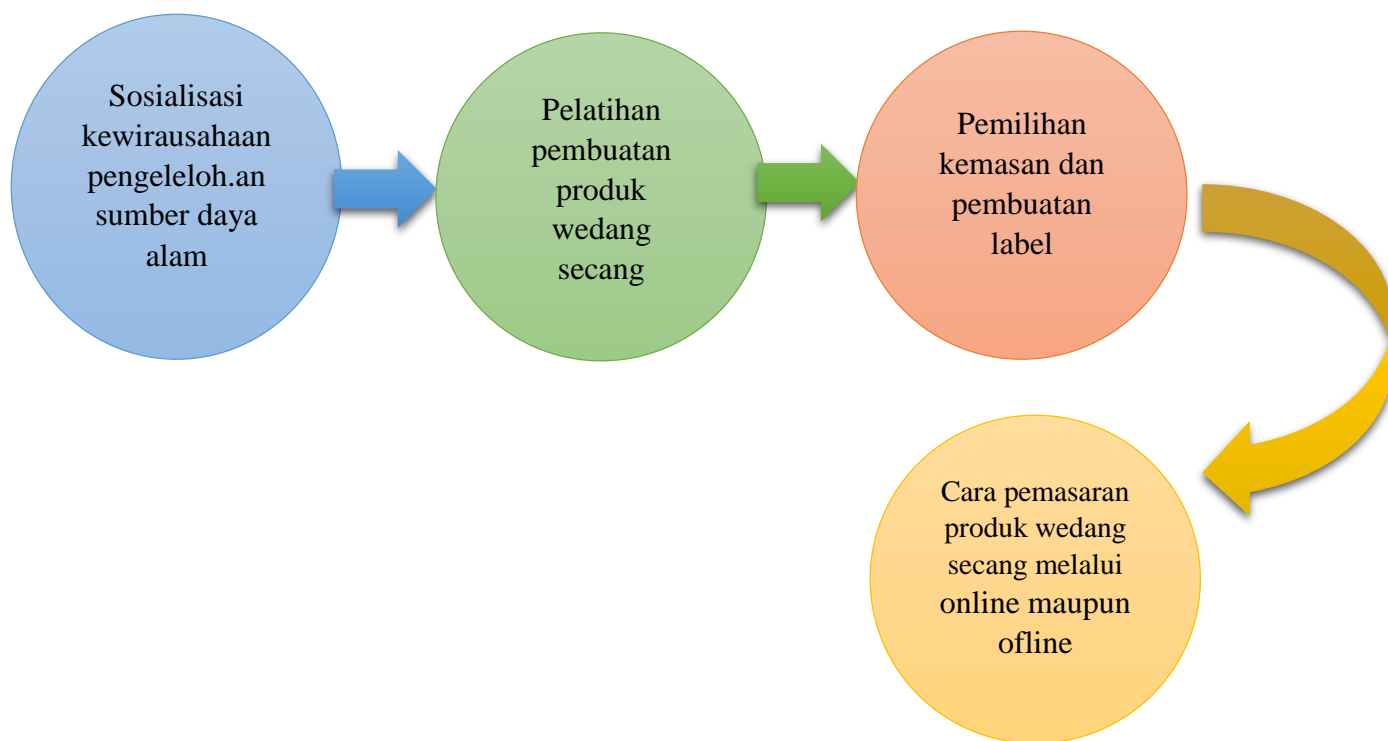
Sosialisasi kewirausahaan pengeleloh.an sumber daya alam

Pelatihan pembuatan produk wedang secang

Pemilihan kemasan dan pembuatan label

Cara pemasaran produk wedang secang melalui online maupun ofline